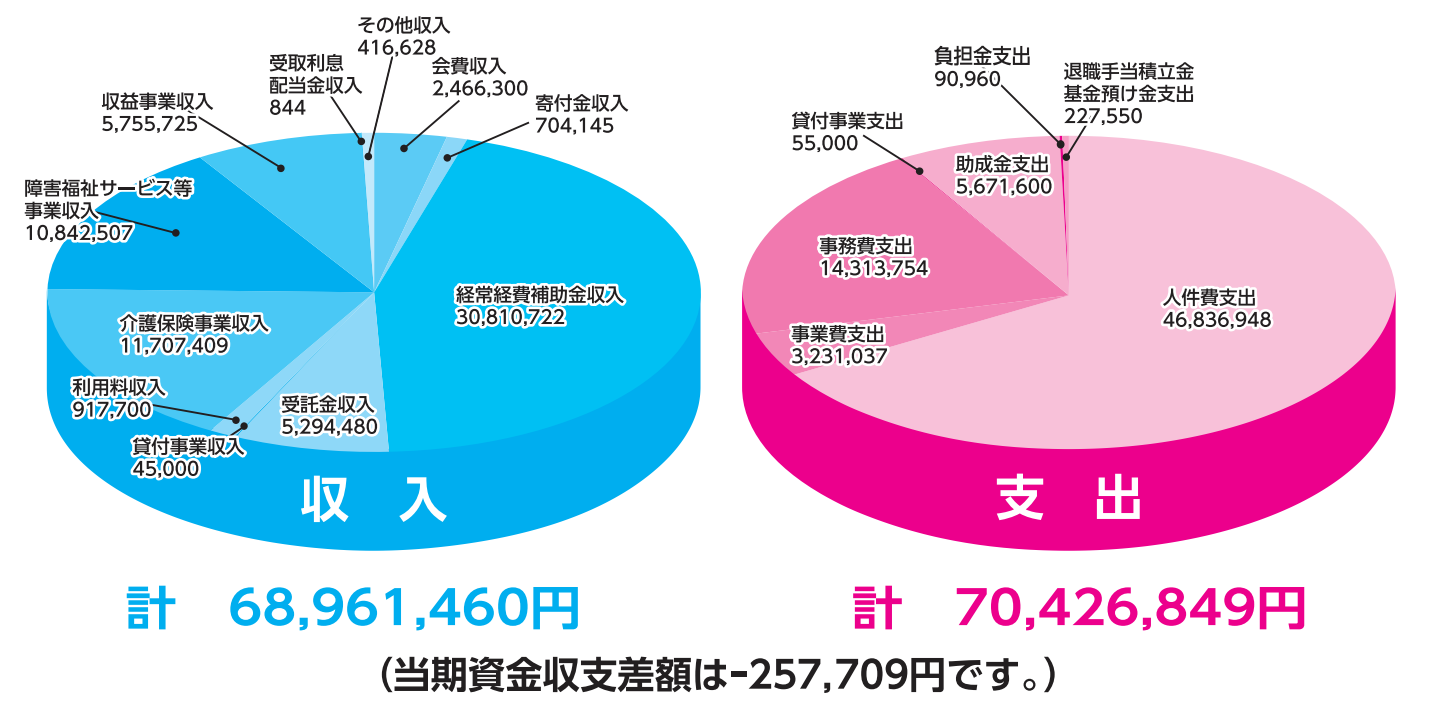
その他収入
416,628

受取利息
配当金収入
844

会費収入
2,466,300

寄付金収入
704,145

収益事業収入
5,755,725

障害福祉サービス等
事業収入
10,842,507

経常経費補助金収入
30,810,722

介護保険事業収入
11,707,409

利用料収入
917,700

受託金収入
5,294,480

貸付事業収入
45,000

収　入

計　68,961,460円

負担金支出
90,960

退職手当積立金
基金預け金支出
227,550

貸付事業支出
55,000

助成金支出
5,671,600

事務費支出
14,313,754

人件費支出
46,836,948

事業費支出
3,231,037

支　出

計　70,426,849円

（当期資金収支差額は-257,709円です。）